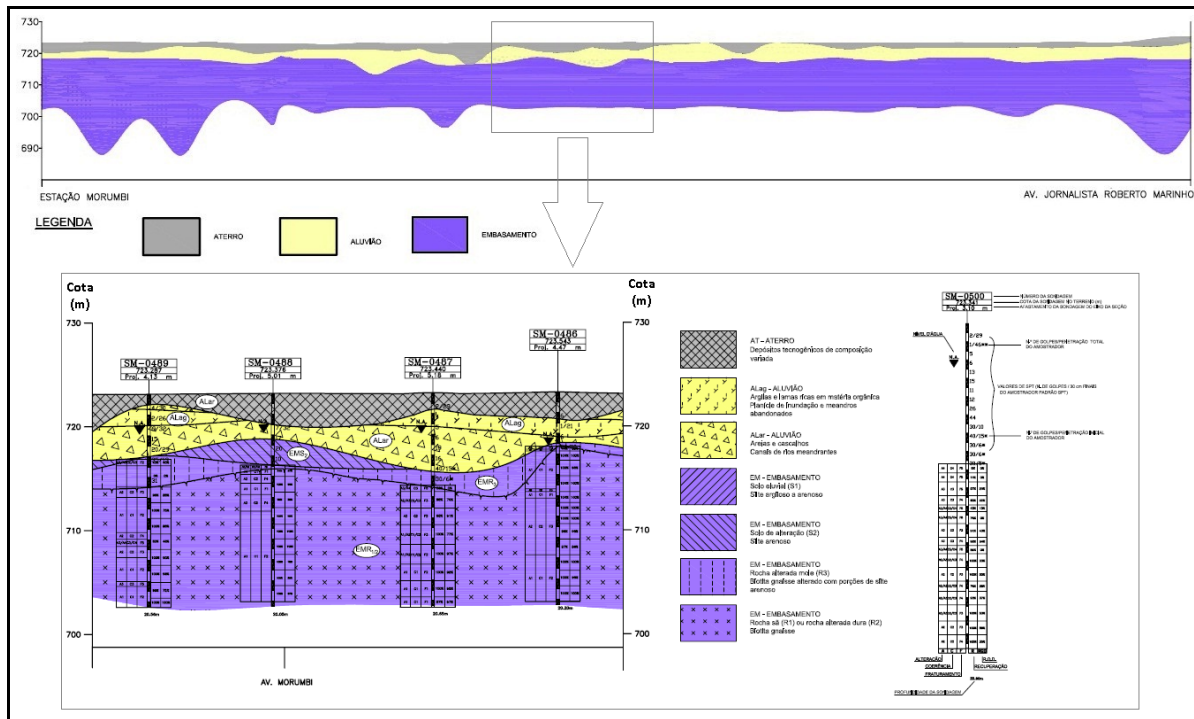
730
720
710
700
690

ESTAÇÃO MORUMBI

AV. JORNALISTA ROBERTO MARINHO

LEGENDA

ATERRO

ALUVIÃO

EMBASAMENTO

Cota (m)

Cota (m)

730
720
710
700

730
720
710
700

SM-0489
723.287
Proj. 4.13 m

SM-0488
723.376
Proj. 5.01 m

SM-0487
723.440
Proj. 5.18 m

SM-0486
723.543
Proj. 4.47 m

ALar
ALag
ALar
ALag
EMS
EMR
EMR

AV. MORUMBI

AT - ATERRO
Depósitos tecnogênicos de composição variada

ALag - ALUVIÃO
Argilas e lamas ricas em matéria orgânica
Planície de inundação e meandros abandonados

ALar - ALUVIÃO
Areias e cascalhos
Canais de rios meandrantes

EM - EMBASAMENTO
Solo eluvial (S1)
Silte argiloso a arenoso

EM - EMBASAMENTO
Solo de alteração (S2)
Silte arenoso

EM - EMBASAMENTO
Rocha alterada mole (R3)
Biotita gnaisse alterado com porções de silte arenoso

EM - EMBASAMENTO
Rocha sã (R1) ou rocha alterada dura (R2)
Biotita gnaisse

SM-0500
723.541
Proj. 5.19 m

NÚMERO DA SONDAGEM
COTA DA SONDAGEM NO TERRENO (m)
AFASTAMENTO DA SONDAGEM DO EIXO DA SEÇÃO

NÍVEL D'ÁGUA
N.A.

Nº DE GOLPES/PENETRAÇÃO TOTAL DO AMOSTRADOR

VALORES DE SPT (Nº DE GOLPES / 30 cm FINAIS DO AMOSTRADOR PADRÃO SPT)

Nº DE GOLPES/PENETRAÇÃO INICIAL DO AMOSTRADOR

ALTERAÇÃO
COERÊNCIA
FRATURAMENTO

R.Q.D.
RECUPERAÇÃO

PROFUNDIDADE DA SONDAGEM